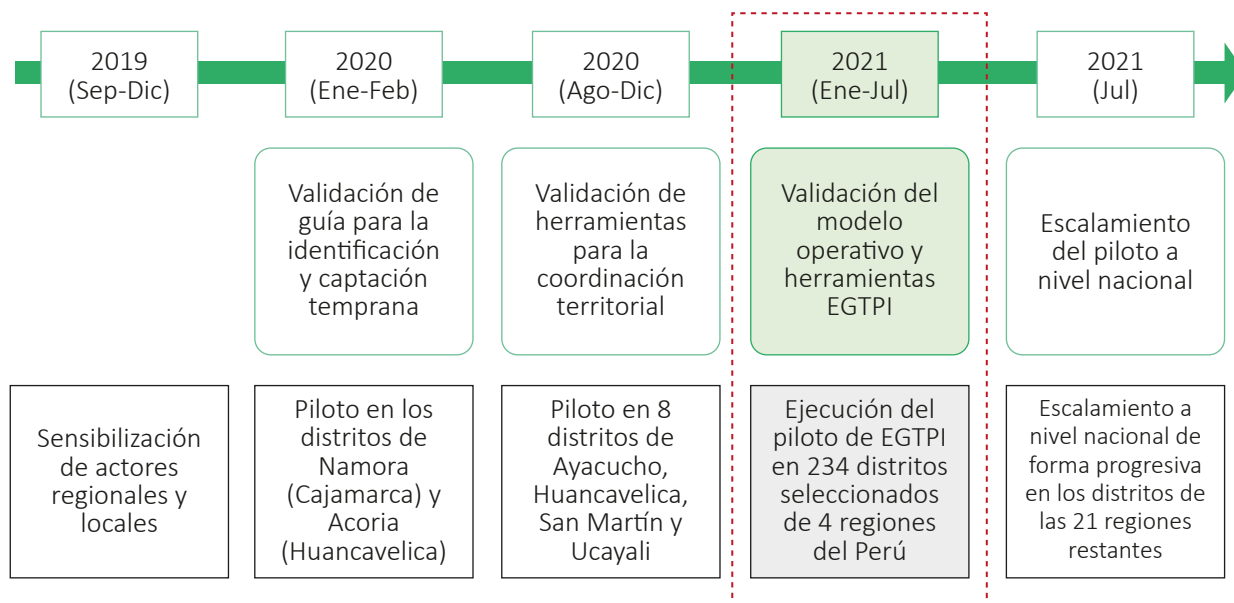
2019 (Sep-Dic)

2020 (Ene-Feb)

2020 (Ago-Dic)

2021 (Ene-Jul)

2021 (Jul)

Validación de guía para la identificación y captación temprana

Validación de herramientas para la coordinación territorial

Validación del modelo operativo y herramientas EGTPI

Escalamiento del piloto a nivel nacional

Sensibilización de actores regionales y locales

Piloto en los distritos de Namora (Cajamarca) y Acoria (Huancavelica)

Piloto en 8 distritos de Ayacucho, Huancavelica, San Martín y Ucayali

Ejecución del piloto de EGTPI en 234 distritos seleccionados de 4 regiones del Perú

Escalamiento a nivel nacional de forma progresiva en los distritos de las 21 regiones restantes